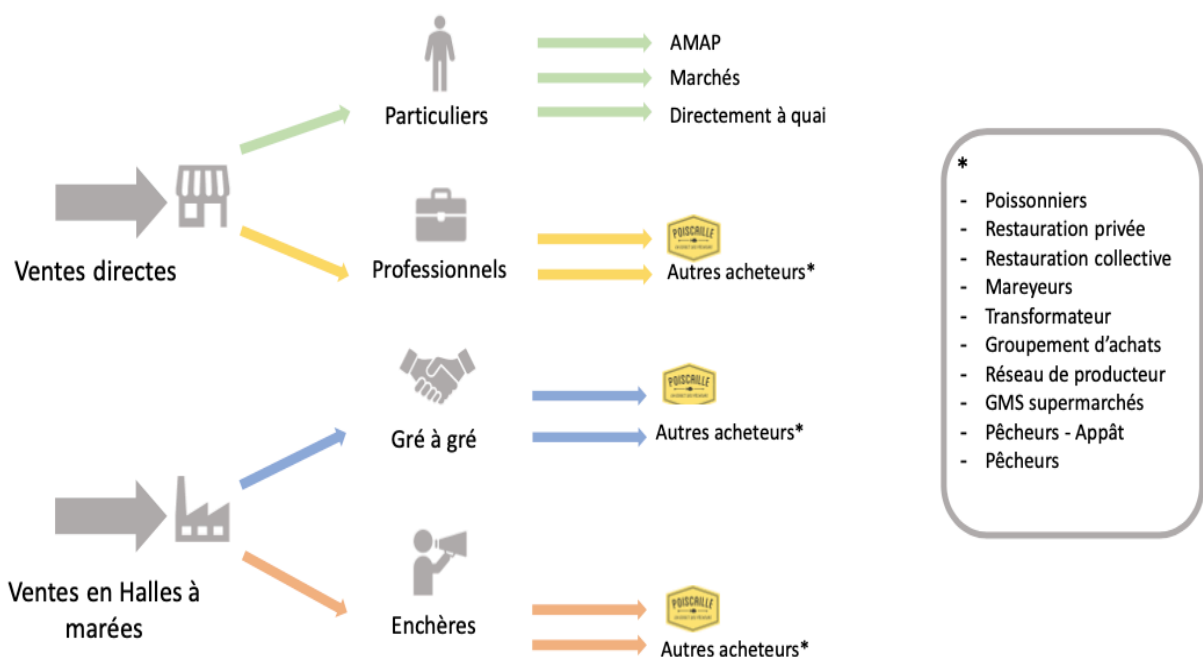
Particuliers

AMAP
Marchés
Directement à quai

Ventes directes

Professionnels

POISCAILLE
Autres acheteurs*

Gré à gré

POISCAILLE
Autres acheteurs*

Ventes en Halles à marées

Enchères

POISCAILLE
Autres acheteurs*

*
- Poissonniers
- Restauration privée
- Restauration collective
- Mareyeurs
- Transformateur
- Groupement d'achats
- Réseau de producteur
- GMS supermarchés
- Pêcheurs - Appât
- Pêcheurs